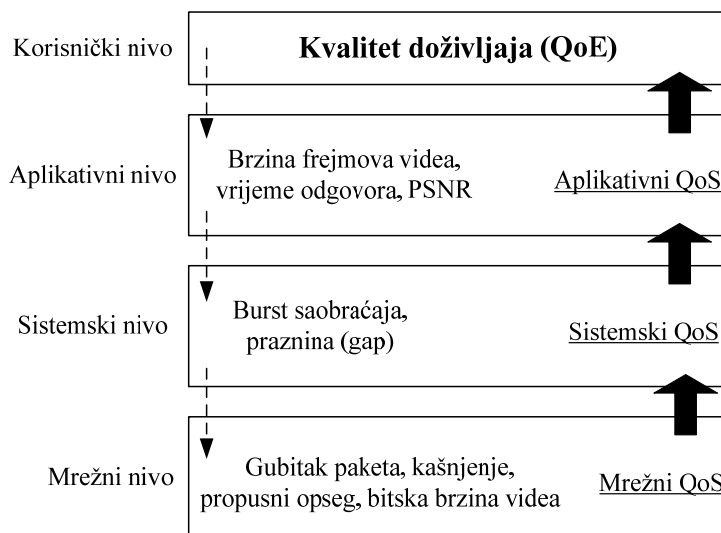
Korisnički nivo

**Kvalitet doživljaja (QoE)**

Aplikativni nivo

Brzina frejmova videa, vrijeme odgovora, PSNR

Aplikativni QoS

Sistemski nivo

Burst saobraćaja, praznina (gap)

Sistemski QoS

Mrežni nivo

Gubitak paketa, kašnjenje, propusni opseg, bitska brzina videa

Mrežni QoS